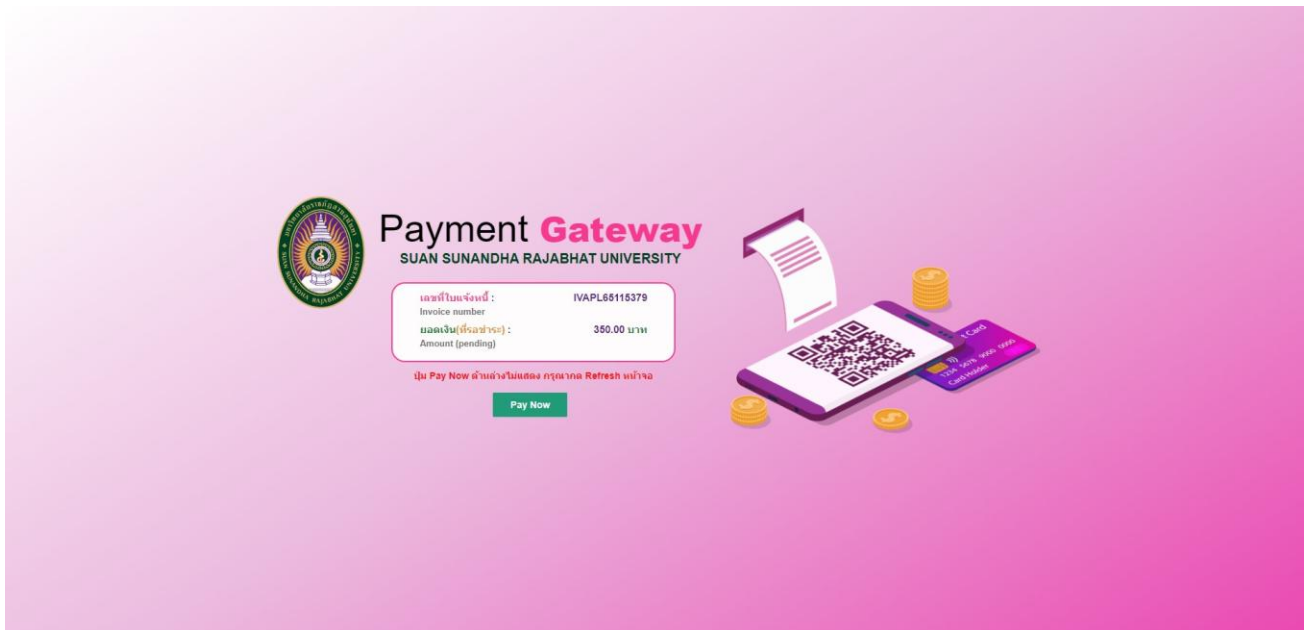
มหาวิทยาลัยราชภัฏสวนสุนันทา
SUAN SUNANDHA RAJABHAT UNIVERSITY

Payment Gateway
SUAN SUNANDHA RAJABHAT UNIVERSITY

เลขที่ใบแจ้งหนี้ : IVAPL65115379
Invoice number
ยอดเงิน(ที่รอชำระ) : 350.00 บาท
Amount (pending)

ปุ่ม Pay Now ด้านล่างไม่แสดง กรุณากด Refresh หน้าจอ

Pay Now

Card
1234 5678 9000 0000
Card Holder